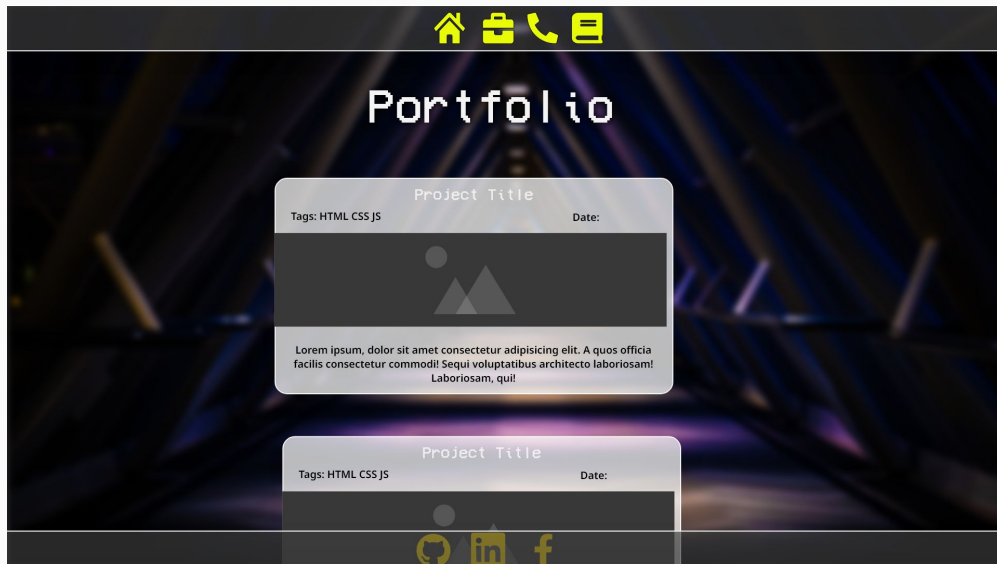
Portfolio

Project Title

Tags: HTML CSS JS

Date:

Lorem ipsum, dolor sit amet consectetur adipisicing elit. A quos officia facilis consectetur commodi! Sequi voluptatibus architecto laboriosam! Laboriosam, qui!

Project Title

Tags: HTML CSS JS

Date: